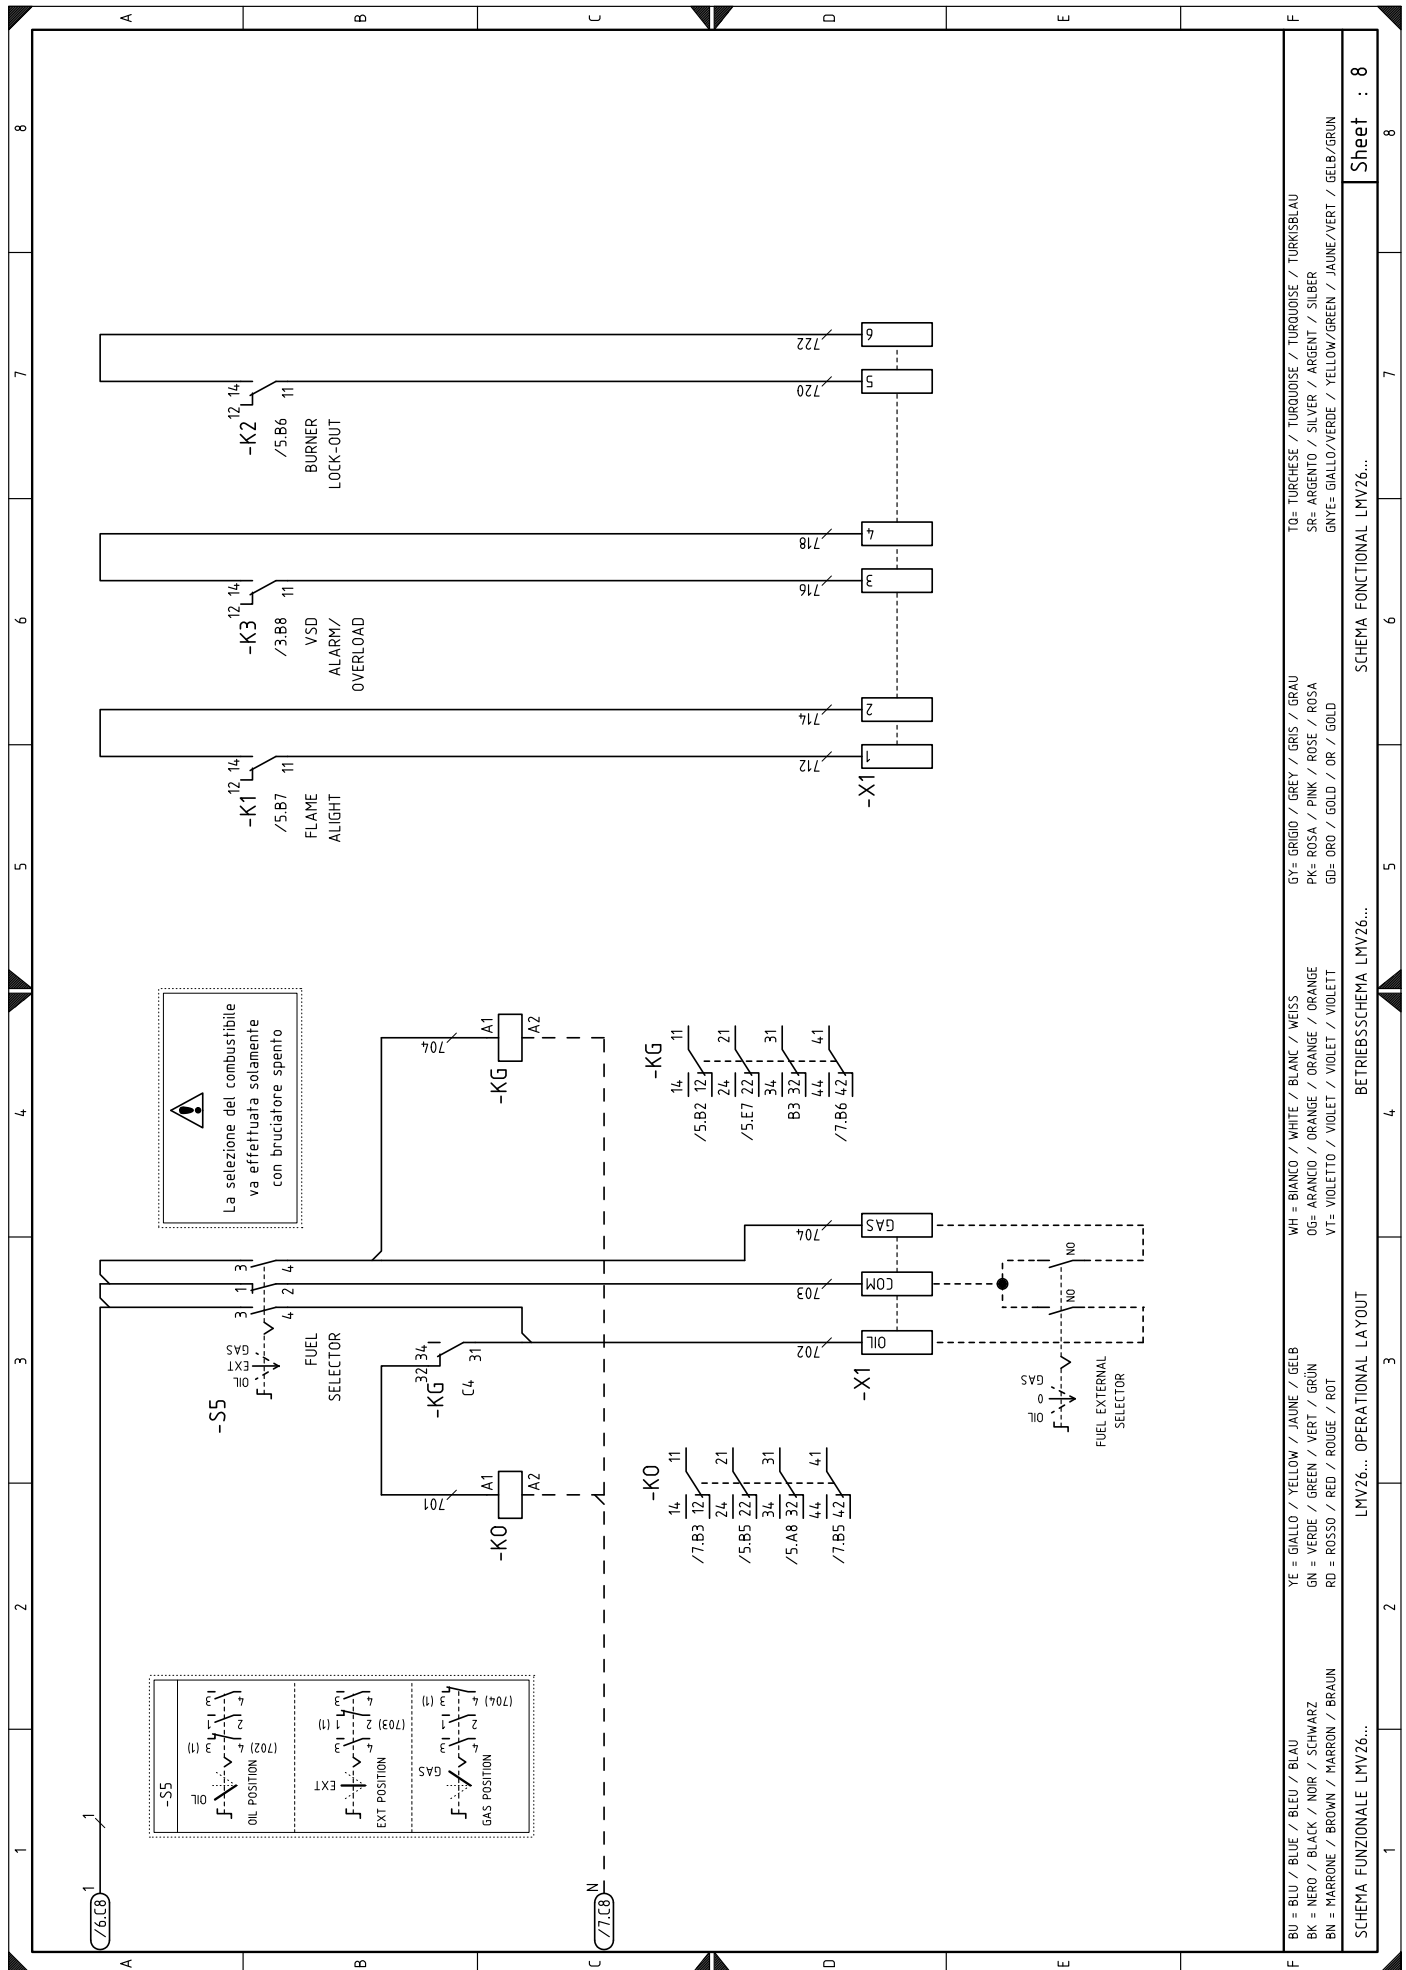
A B C D E F

8 7 6 5 4 3 2 1

-K2 12 14 11
/5.B6
BURNER
LOCK-OUT

-K3 12 14 11
/3.B8
VSD
ALARM/
OVERLOAD

-K1 12 14 11
/5.B7
FLAME
ALIGHT

722
720
718
716
714
712

6
5
4
3
2
1
-X1

La selezione del combustibile va effettuata solamente con bruciatore spento

704
A1 A2
-KG

-KG 11 21 31 41
14 12 24 22 34 32 44 42
/5.B2
/5.E7
B3
/7.B6

-S5
OIL EXT GAS
3 1 3
4 2 4
FUEL SELECTOR

-KG 32 34 31
C4

701
A1 A2
-KO

-KO 11 21 31 41
14 12 24 22 34 32 44 42
/7.B3
/5.B5
/5.A8
/7.B5

704
703
702
GAS
COM
OIL
-X1

NO
NO
OIL 0 GAS
FUEL EXTERNAL SELECTOR

-S5
OIL
OIL POSITION
3 (1)
(702) 4 2

EXT
EXT POSITION
(703) 2 (1)
4 3

GAS
GAS POSITION
3 (1)
(704) 4 2

1
/6.C8 1
/7.C8 N

BU = BLU / BLUE / BLEU / BLAU
BK = NERO / BLACK / NOIR / SCHWARZ
BN = MARRONE / BROWN / MARRON / BRAUN
YE = GIALLO / YELLOW / JAUNE / GELB
GN = VERDE / GREEN / VERT / GRÜN
RD = ROSSO / RED / ROUGE / ROT
WH = BIANCO / WHITE / BLANC / WEISS
OG= ARANCIO / ORANGE / ORANGE / ORANGE
VT= VIOLETTO / VIOLET / VIOLET / VIOLETT
GY= GRIGIO / GREY / GRIS / GRAU
PK= ROSA / PINK / ROSE / ROSA
GD= ORO / GOLD / OR / GOLD
TQ= TURCHESE / TURQUOISE / TURQUOISE / TURKISBLAU
SR= ARGENTO / SILVER / ARGENT / SILBER
GNYE= GIALLO/VERDE / YELLOW/GREEN / JAUNE/VERT / GELB/GRUN

SCHEMA FUNZIONALE LMV26...
LMV26... OPERATIONAL LAYOUT
BETRIEBSSCHEMA LMV26...
SCHEMA FONCTIONAL LMV26...
Sheet : 8